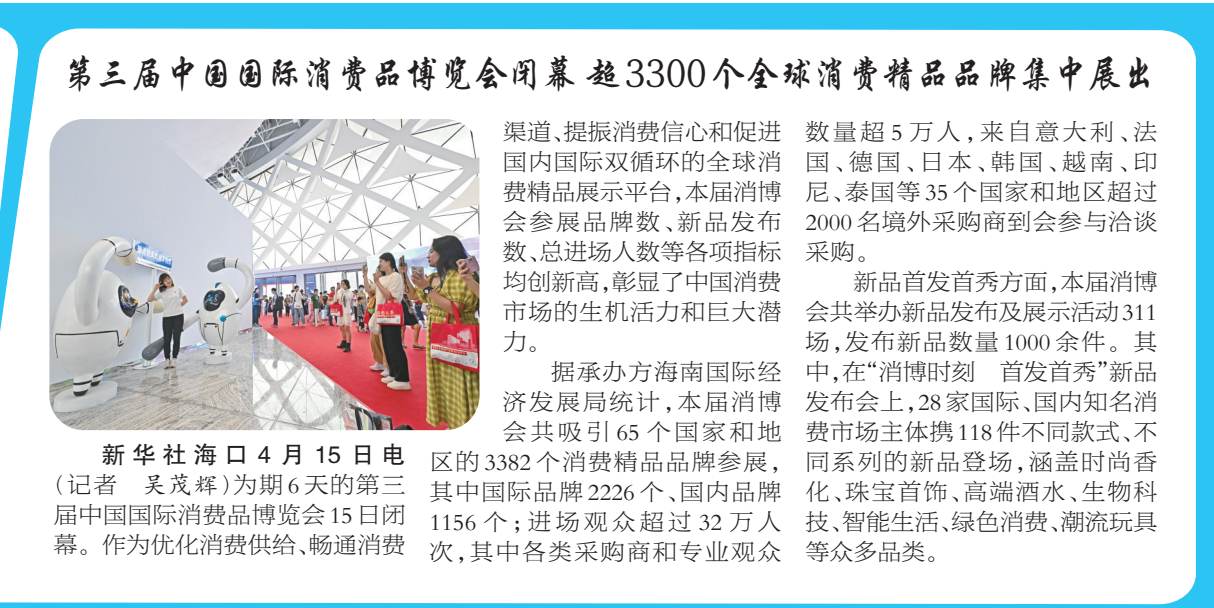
第三届中国国际消费品博览会闭幕 超3300个全球消费精品品牌集中展出

新华社海口4月15日电（记者 吴茂辉）为期6天的第三届中国国际消费品博览会15日闭幕。作为优化消费供给、畅通消费渠道、提振消费信心和促进国内国际双循环的全球消费精品展示平台，本届消博会参展品牌数、新品发布数、总进场人数等各项指标均创新高，彰显了中国消费市场的生机活力和巨大潜力。

据承办方海南国际经济发展局统计，本届消博会共吸引65个国家和地区的3382个消费精品品牌参展，其中国际品牌2226个、国内品牌1156个；进场观众超过32万人次，其中各类采购商和专业观众数量超5万人，来自意大利、法国、德国、日本、韩国、越南、印尼、泰国等35个国家和地区超过2000名境外采购商到会参与洽谈采购。

新品首发首秀方面，本届消博会共举办新品发布及展示活动311场，发布新品数量1000余件。其中，在“消博时刻 首发首秀”新品发布会上，28家国际、国内知名消费市场主体携118件不同款式、不同系列的新品登场，涵盖时尚香化、珠宝首饰、高端酒水、生物科技、智能生活、绿色消费、潮流玩具等众多品类。